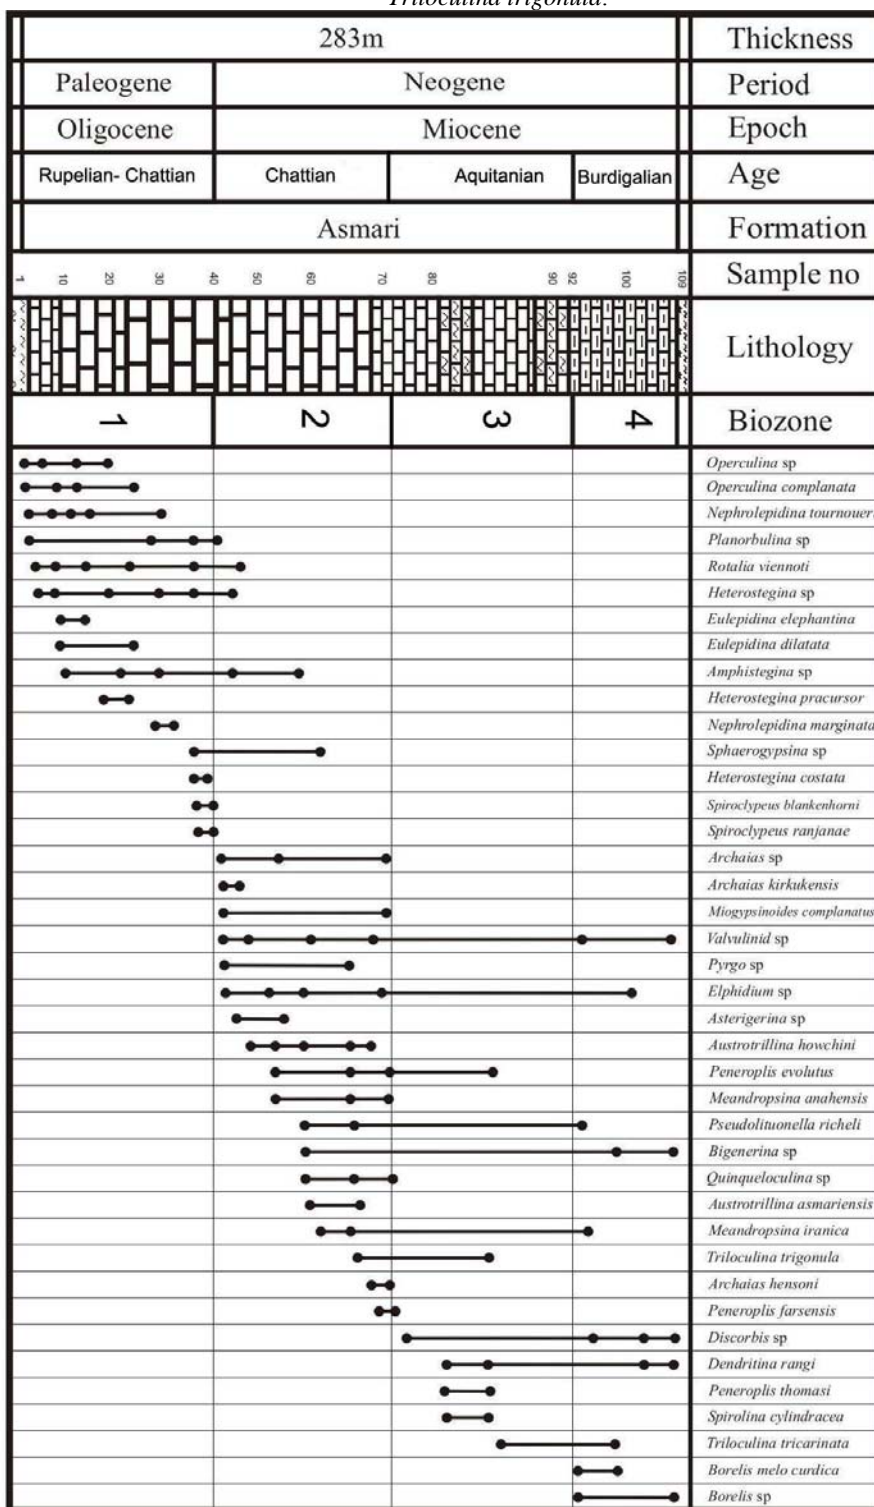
Triloculina trigonula.

| 283m | | | | Thickness |
|---|---|---|---|---|
| Paleogene | Neogene | | | Period |
| Oligocene | Miocene | | | Epoch |
| Rupelian- Chattian | Chattian | Aquitanian | Burdigalian | Age |
| Asmari | | | | Formation |
| 1 10 20 30 | 40 50 60 70 | 80 90 | 92 100 109 | Sample no |
| | | | | Lithology |
| 1 | 2 | 3 | 4 | Biozone |

Operculina sp
Operculina complanata
Nephrolepidina tournoueri
Planorbulina sp
Rotalia viennoti
Heterostegina sp
Eulepidina elephantina
Eulepidina dilatata
Amphistegina sp
Heterostegina pracursor
Nephrolepidina marginata
Sphaerogypsina sp
Heterostegina costata
Spiroclypeus blankenhorni
Spiroclypeus ranjanae
Archaias sp
Archaias kirkukensis
Miogypsinoides complanatus
Valvulinid sp
Pyrgo sp
Elphidium sp
Asterigerina sp
Austrotrillina howchini
Peneroplis evolutus
Meandropsina anahensis
Pseudolituonella richeli
Bigenerina sp
Quinqueloculina sp
Austrotrillina asmariensis
Meandropsina iranica
Triloculina trigonula
Archaias hensoni
Peneroplis farsensis
Discorbis sp
Dendritina rangi
Peneroplis thomasi
Spirolina cylindracea
Triloculina tricarinata
Borelis melo curdica
Borelis sp